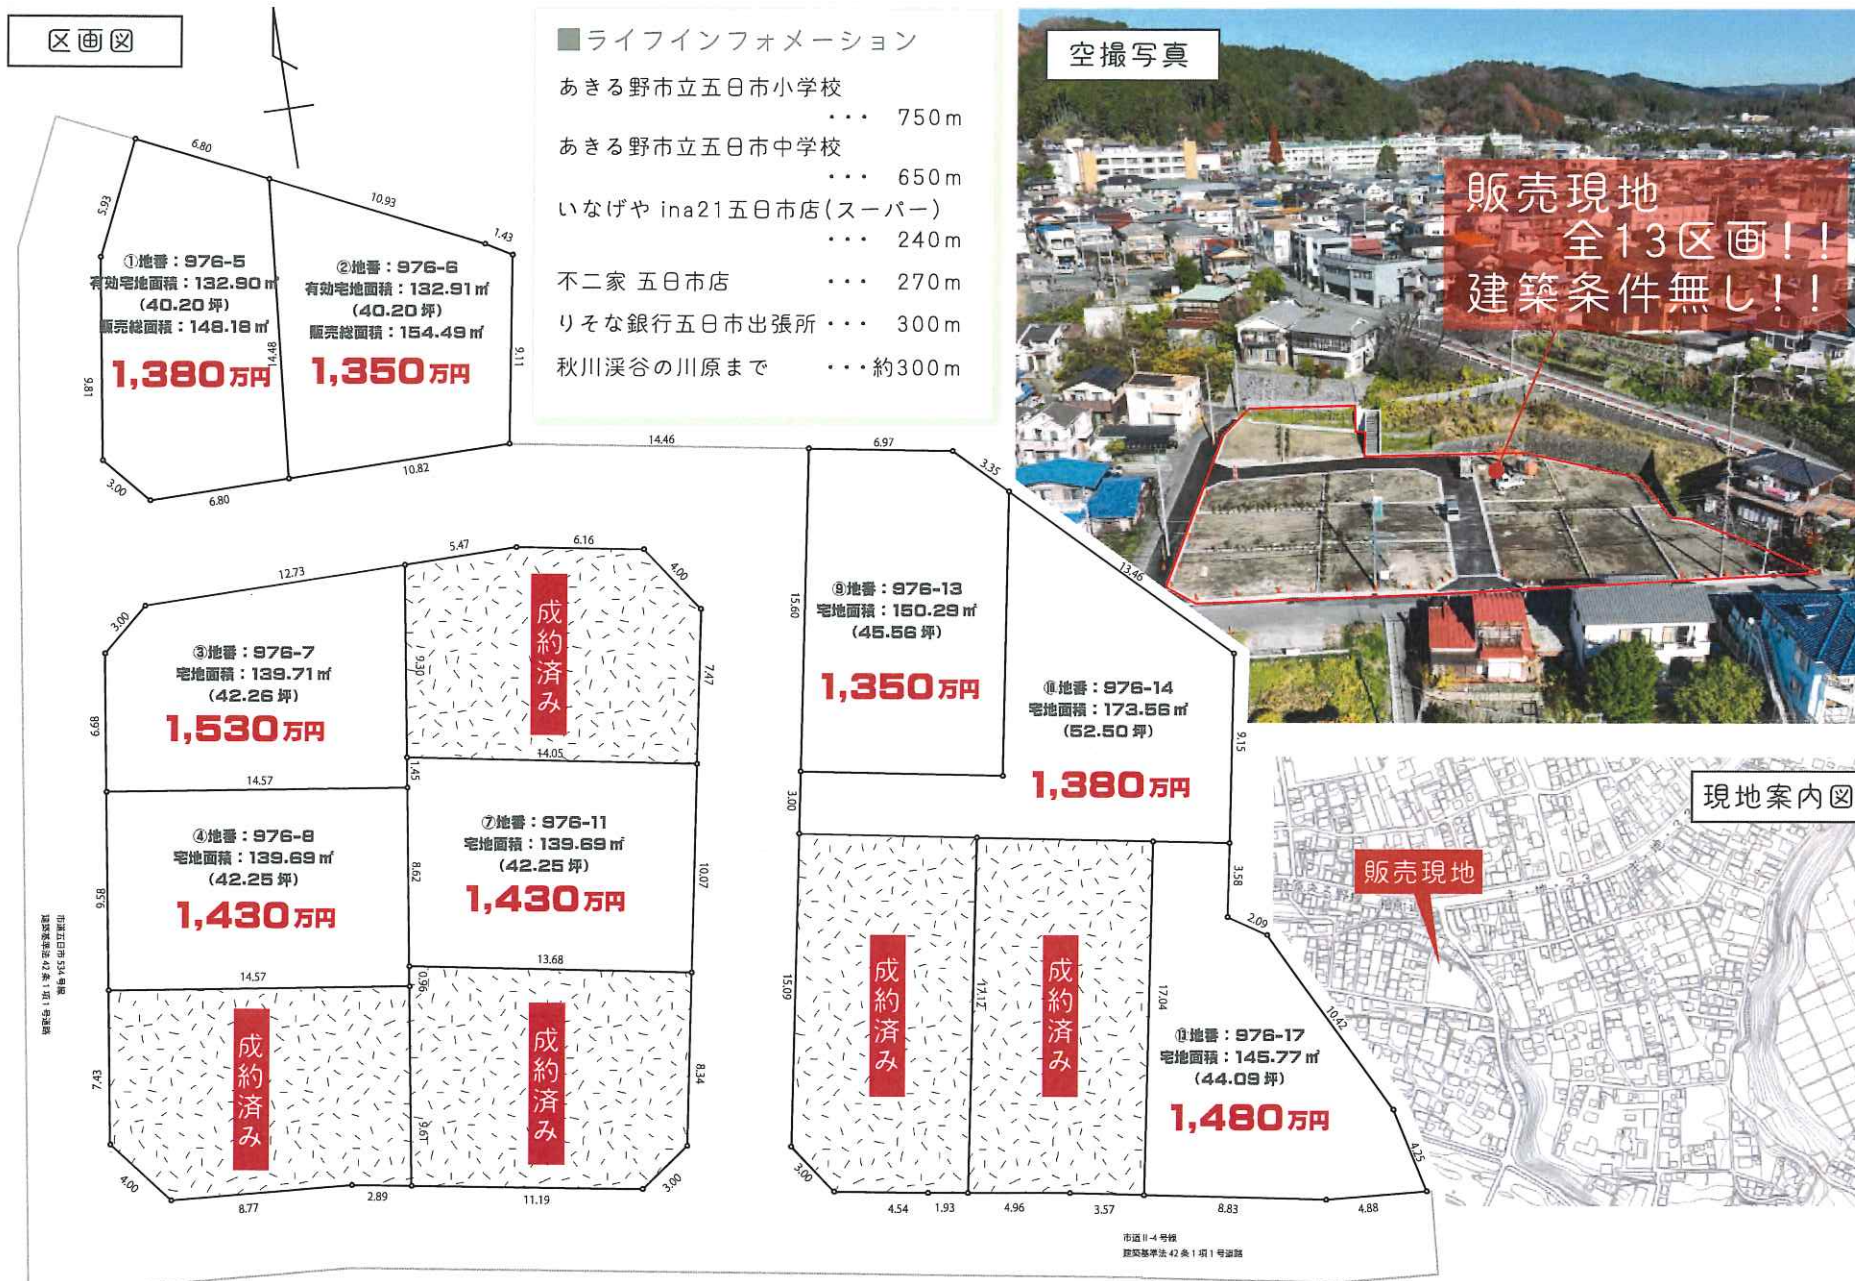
区画図

■ライフインフォメーション
あきる野市立五日市小学校 ・・・ 750m
あきる野市立五日市中学校 ・・・ 650m
いなげや ina21五日市店(スーパー) ・・・ 240m
不二家 五日市店 ・・・ 270m
りそな銀行五日市出張所 ・・・ 300m
秋川渓谷の川原まで ・・・約300m

空撮写真

販売現地
全13区画!!
建築条件無し!!

6.80
5.93
10.93
1.43
①地番:976-5
有効宅地面積:132.90㎡
(40.20坪)
販売総面積:148.18㎡
1,380万円
②地番:976-6
有効宅地面積:132.91㎡
(40.20坪)
販売総面積:154.49㎡
1,350万円
14.48
9.11
9.81
3.00
6.80
10.82
14.46

12.73
5.47
6.16
4.00
3.00
③地番:976-7
宅地面積:139.71㎡
(42.26坪)
1,530万円
9.30
成約済み
7.47
6.68
14.05
14.57
1.45
④地番:976-8
宅地面積:139.69㎡
(42.25坪)
1,430万円
⑦地番:976-11
宅地面積:139.69㎡
(42.25坪)
1,430万円
8.62
10.07
9.58
14.57
13.68
0.96
成約済み
成約済み
7.43
9.61
8.34
4.00
8.77
2.89
11.19
3.00
市道五日市534号線
建築基準法42条1項1号道路

6.97
3.35
⑨地番:976-13
宅地面積:150.29㎡
(45.56坪)
1,350万円
15.60
13.46
⑩地番:976-14
宅地面積:173.56㎡
(52.50坪)
1,380万円
9.15
3.00
3.58
2.09
成約済み
成約済み
15.09
17.12
17.04
10.42
⑫地番:976-17
宅地面積:145.77㎡
(44.09坪)
1,480万円
3.00
4.54
1.93
4.96
3.57
8.83
4.88
4.25
市道II-4号線
建築基準法42条1項1号道路

現地案内図
販売現地